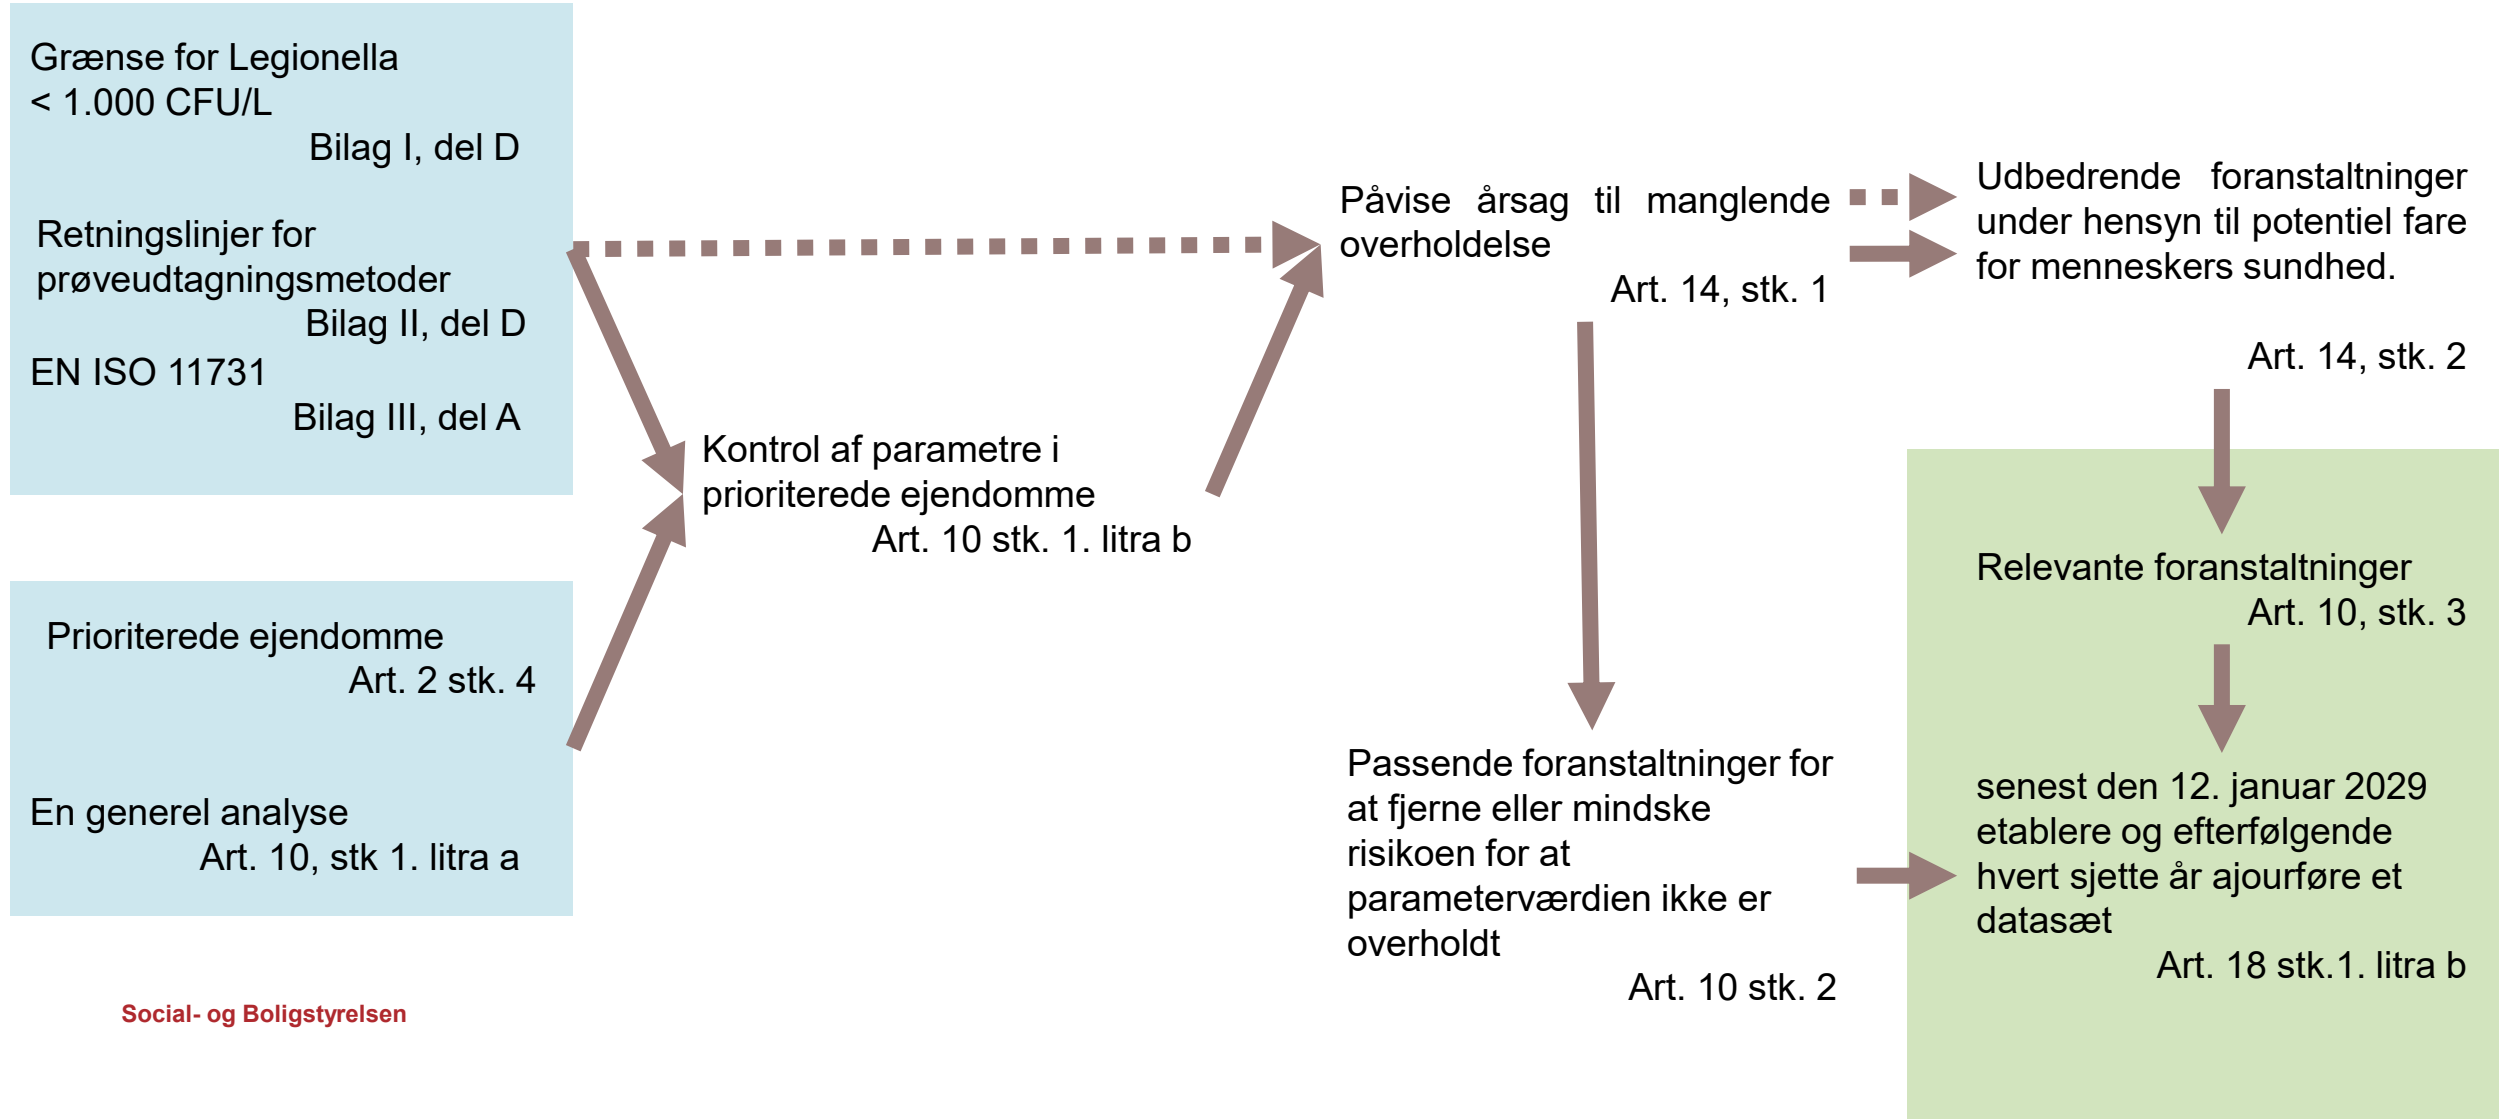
Grænse for Legionella
< 1.000 CFU/L
Bilag I, del D

Retningslinjer for prøveudtagningsmetoder
Bilag II, del D

EN ISO 11731
Bilag III, del A

Prioriterede ejendomme
Art. 2 stk. 4

En generel analyse
Art. 10, stk 1. litra a

Social- og Boligstyrelsen

Kontrol af parametre i prioriterede ejendomme
Art. 10 stk. 1. litra b

Påvise årsag til manglende overholdelse
Art. 14, stk. 1

Udbedrende foranstaltninger under hensyn til potentiel fare for menneskers sundhed.
Art. 14, stk. 2

Relevante foranstaltninger
Art. 10, stk. 3

Passende foranstaltninger for at fjerne eller mindske risikoen for at parameterværdien ikke er overholdt
Art. 10 stk. 2

senest den 12. januar 2029 etablere og efterfølgende hvert sjette år ajourføre et datasæt
Art. 18 stk.1. litra b